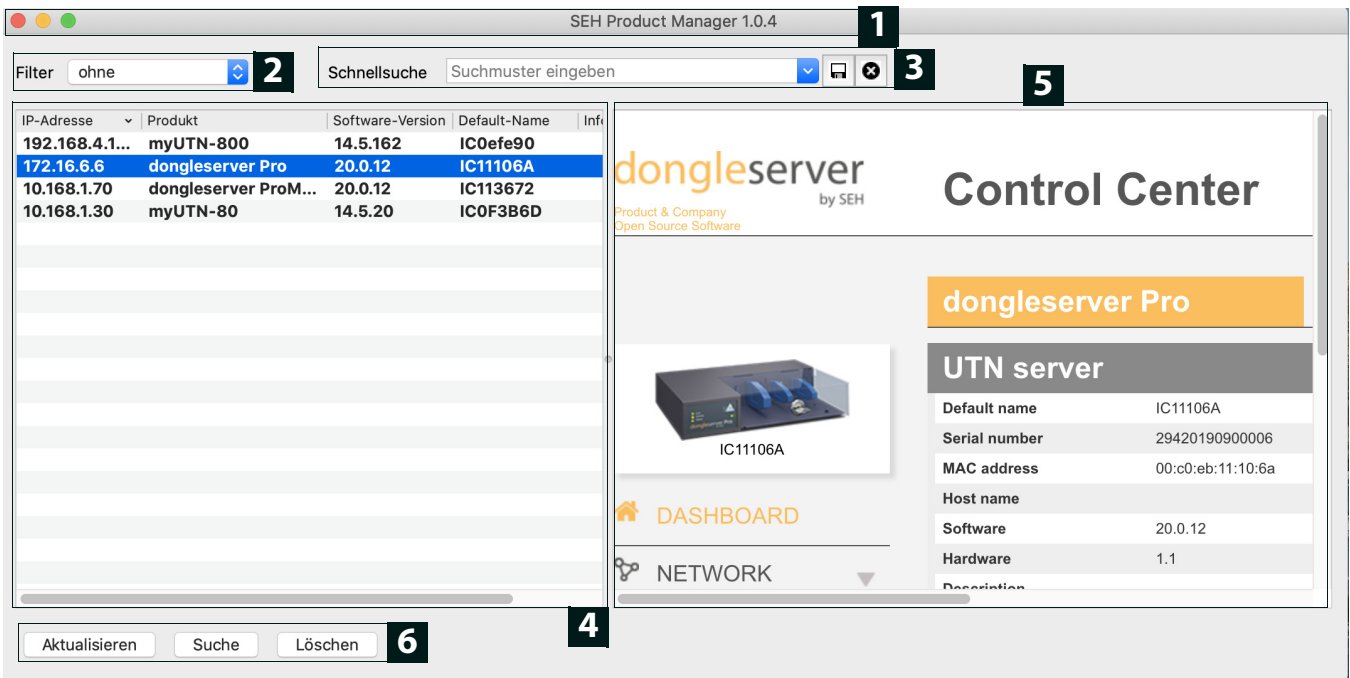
SEH Product Manager 1.0.4

1

Filter ohne 2

Schnellsuche Suchmuster eingeben 3

5

| IP-Adresse | Produkt | Software-Version | Default-Name | Inf |
|---|---|---|---|---|
| 192.168.4.1... | myUTN-800 | 14.5.162 | IC0efe90 | |
| 172.16.6.6 | dongleserver Pro | 20.0.12 | IC11106A | |
| 10.168.1.70 | dongleserver ProM... | 20.0.12 | IC113672 | |
| 10.168.1.30 | myUTN-80 | 14.5.20 | IC0F3B6D | |

dongleserver by SEH
Product & Company
Open Source Software

Control Center

dongleserver Pro

UTN server

IC11106A

| Default name | IC11106A |
|---|---|
| Serial number | 29420190900006 |
| MAC address | 00:c0:eb:11:10:6a |
| Host name | |
| Software | 20.0.12 |
| Hardware | 1.1 |
| Description | |

DASHBOARD

NETWORK

4

Aktualisieren Suche Löschen 6